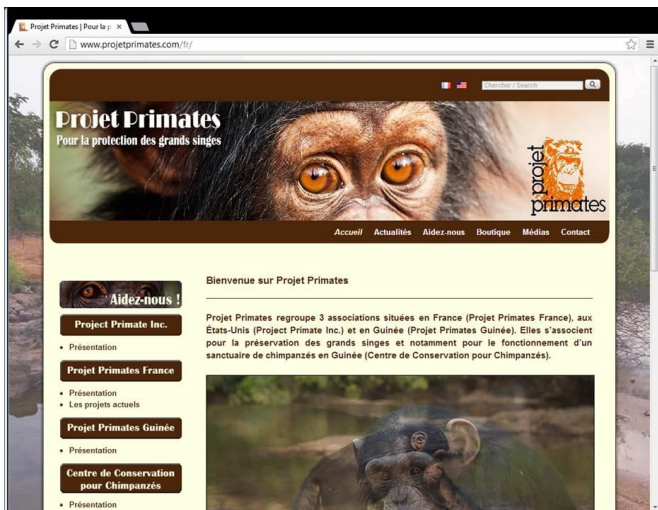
Projet Primates | Pour la p ×

www.projetprimates.com/fr/

Chercher / Search

Projet Primates
Pour la protection des grands singes

projet primates

Accueil Actualités Aidez-nous Boutique Médias Contact

Aidez-nous !

Project Primate Inc.

• Présentation

Projet Primates France

• Présentation
• Les projets actuels

Projet Primates Guinée

• Présentation

Centre de Conservation pour Chimpanzés

• Présentation

Bienvenue sur Projet Primates

Projet Primates regroupe 3 associations situées en France (Projet Primates France), aux États-Unis (Project Primate Inc.) et en Guinée (Projet Primates Guinée). Elles s'associent pour la préservation des grands singes et notamment pour le fonctionnement d'un sanctuaire de chimpanzés en Guinée (Centre de Conservation pour Chimpanzés).